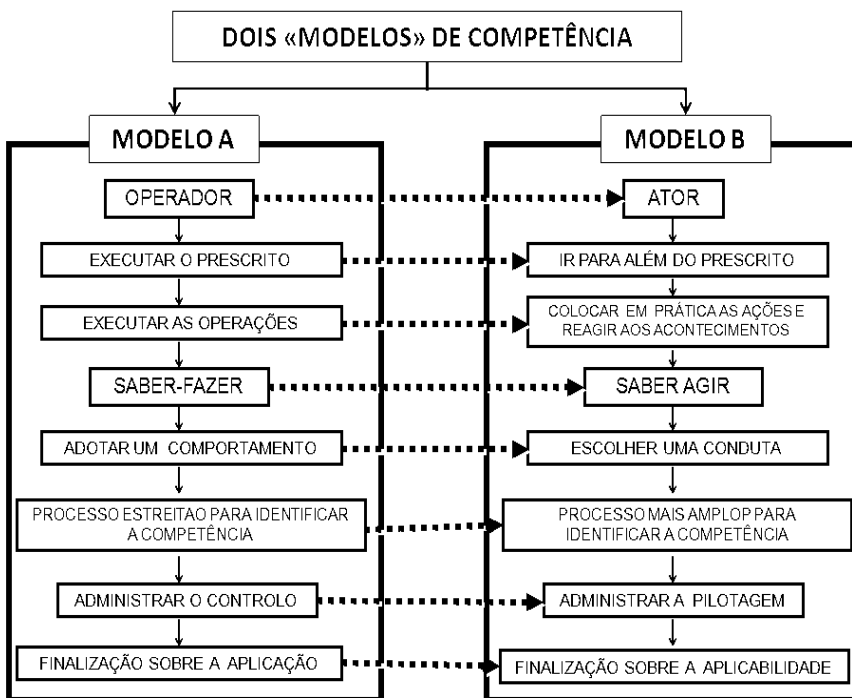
DOIS «MODELOS» DE COMPETÊNCIA

MODELO A

OPERADOR

EXECUTAR O PRESCRITO

EXECUTAR AS OPERAÇÕES

SABER-FAZER

ADOTAR UM COMPORTAMENTO

PROCESSO ESTREITAO PARA IDENTIFICAR A COMPETÊNCIA

ADMINISTRAR O CONTROLO

FINALIZAÇÃO SOBRE A APLICAÇÃO

MODELO B

ATOR

IR PARA ALÉM DO PRESCRITO

COLOCAR EM PRÁTICA AS AÇÕES E REAGIR AOS ACONTECIMENTOS

SABER AGIR

ESCOLHER UMA CONDUTA

PROCESSO MAIS AMPLOP PARA IDENTIFICAR A COMPETÊNCIA

ADMINISTRAR A PILOTAGEM

FINALIZAÇÃO SOBRE A APLICABILIDADE